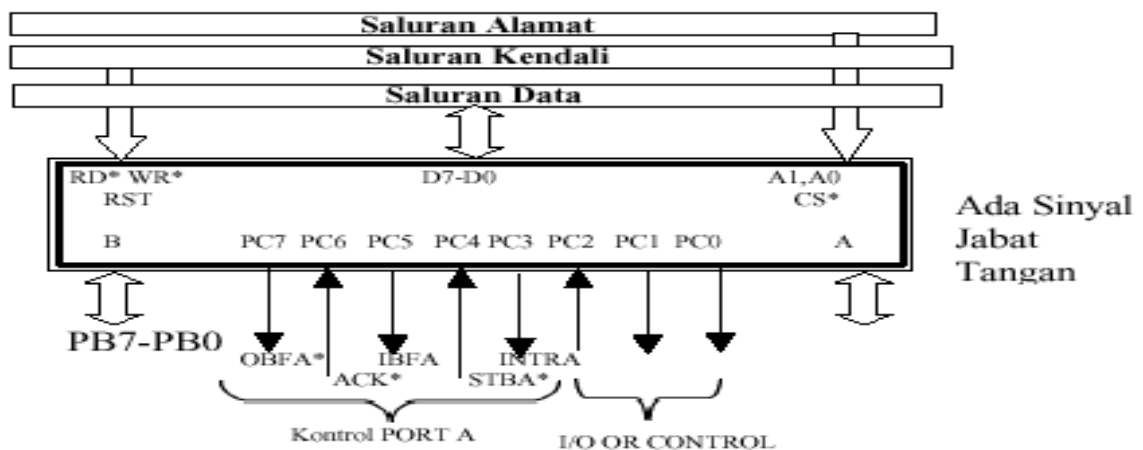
Saluran Alamat
Saluran Kendali
Saluran Data

RD* WR*
RST
D7-D0
A1,A0
CS*

B PC7 PC6 PC5 PC4 PC3 PC2 PC1 PC0 A

Ada Sinyal Jabat Tangan

PB7-PB0

OBFA* ACK* IBFA STBA* INTRA

Kontrol PORT A

I/O OR CONTROL